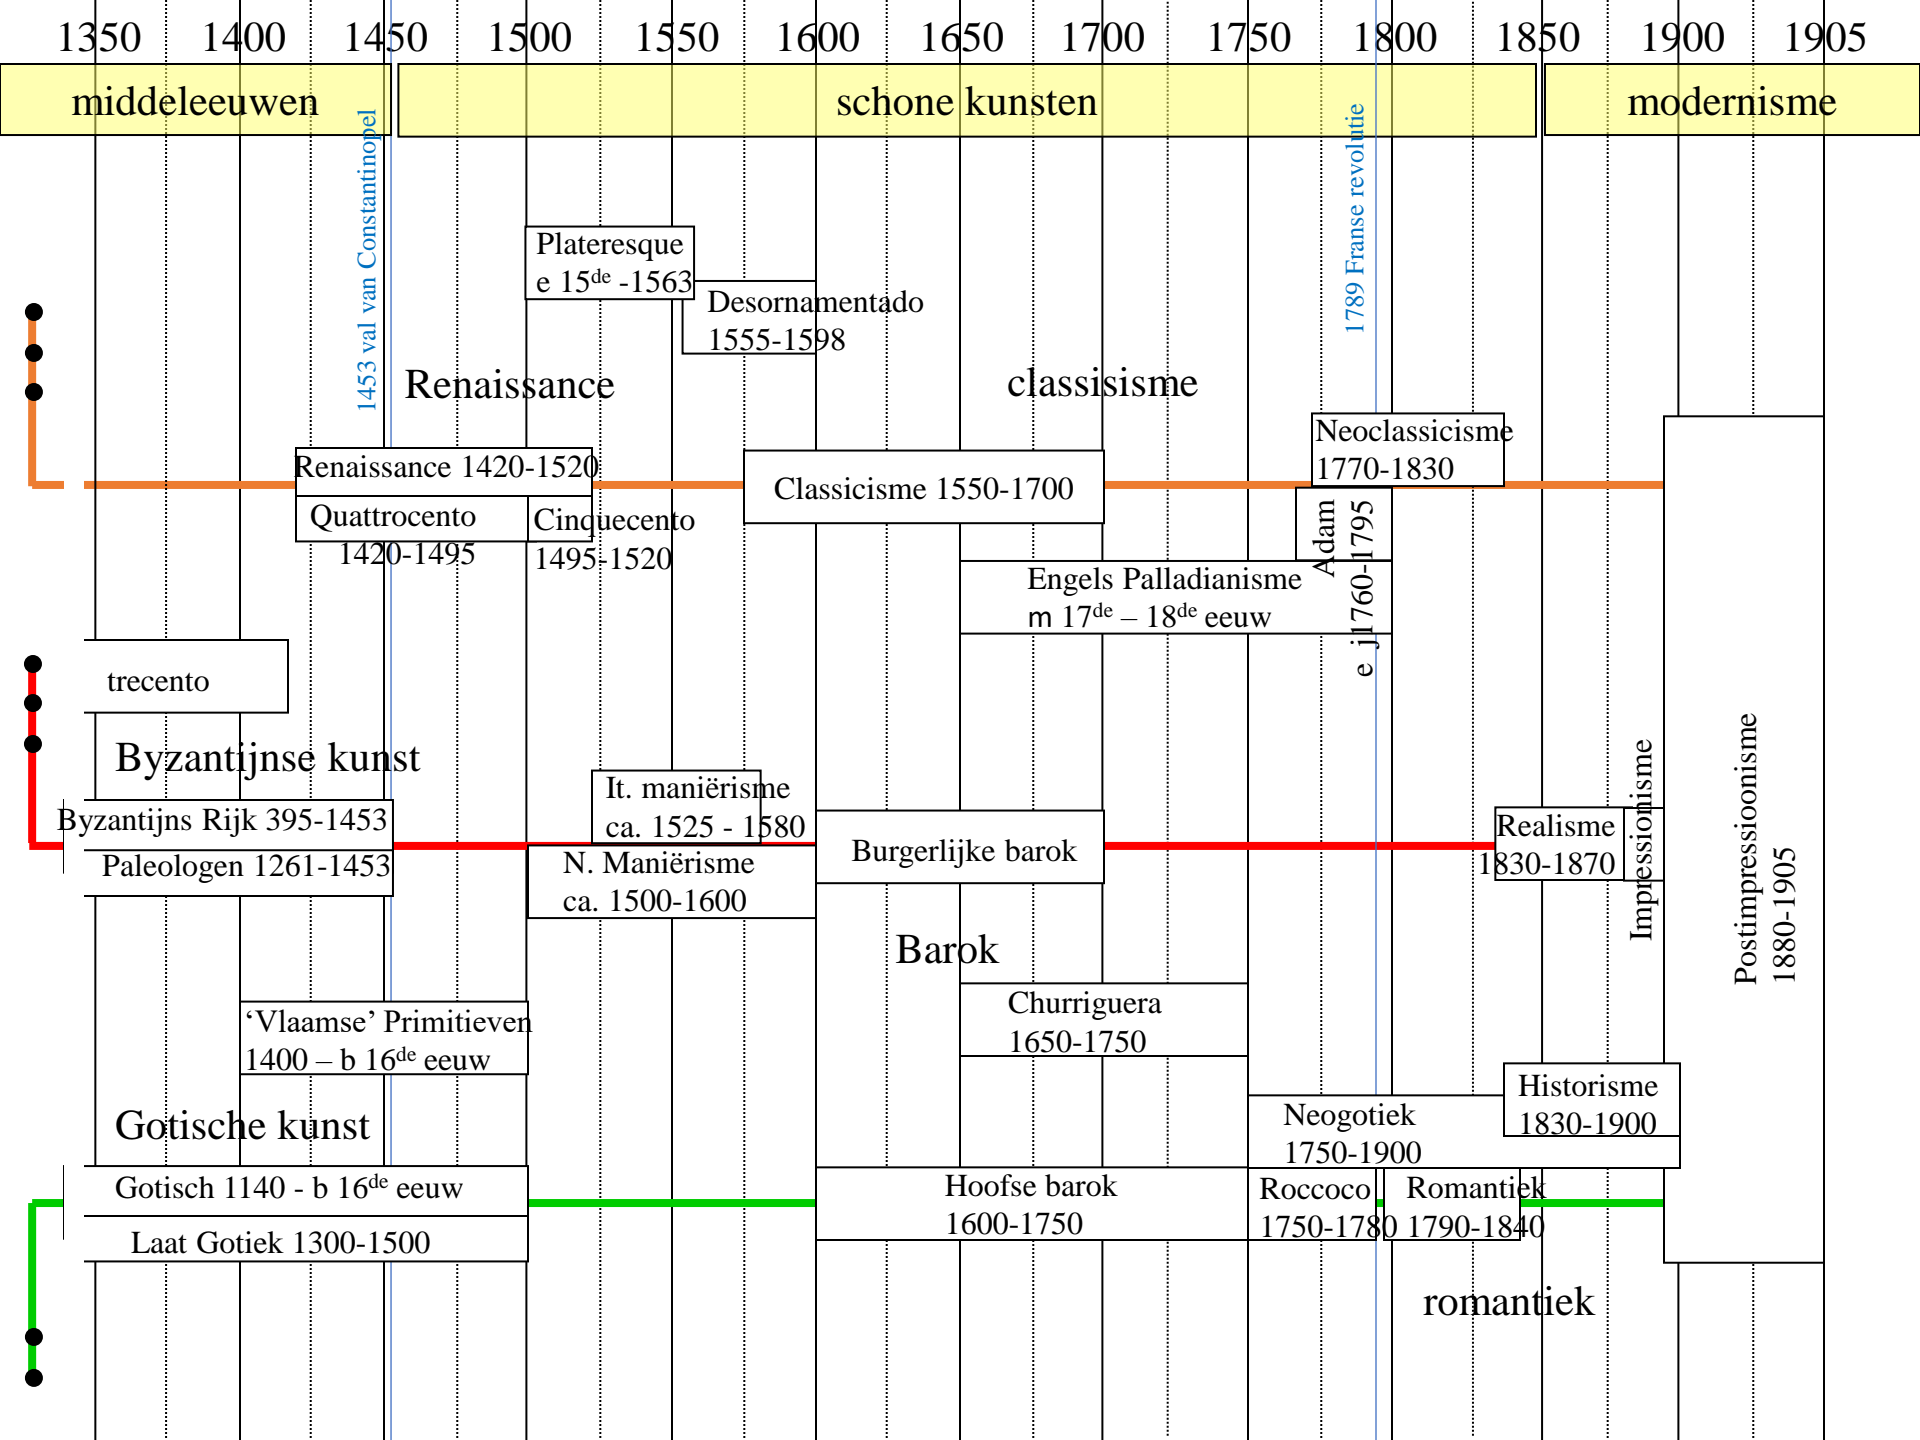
1350 1400 1450 1500 1550 1600 1650 1700 1750 1800 1850 1900 1905

middeleeuwen

schone kunsten

modernisme

1453 val van Constantinopel

1789 Franse revolutie

Plateresque
e $15^{de}$ -1563

Desornamentado
1555-1598

Renaissance

classisisme

Neoclassicisme
1770-1830

Renaissance 1420-1520

Classicisme 1550-1700

Quattrocento
1420-1495

Cinquecento
1495-1520

Adam
e j1760-1795

Engels Palladianisme
m $17^{de}$ – $18^{de}$ eeuw

trecento

Byzantijnse kunst

It. maniërisme
ca. 1525 - 1580

Byzantijns Rijk 395-1453

Paleologen 1261-1453

N. Maniërisme
ca. 1500-1600

Burgerlijke barok

Realisme
1830-1870

Impressionisme

Postimpressioonisme
1880-1905

Barok

'Vlaamse' Primitieven
1400 – b $16^{de}$ eeuw

Churriguera
1650-1750

Historisme
1830-1900

Neogotiek
1750-1900

Gotische kunst

Gotisch 1140 - b $16^{de}$ eeuw

Hoofse barok
1600-1750

Roccoco
1750-1780

Romantiek
1790-1840

Laat Gotiek 1300-1500

romantiek